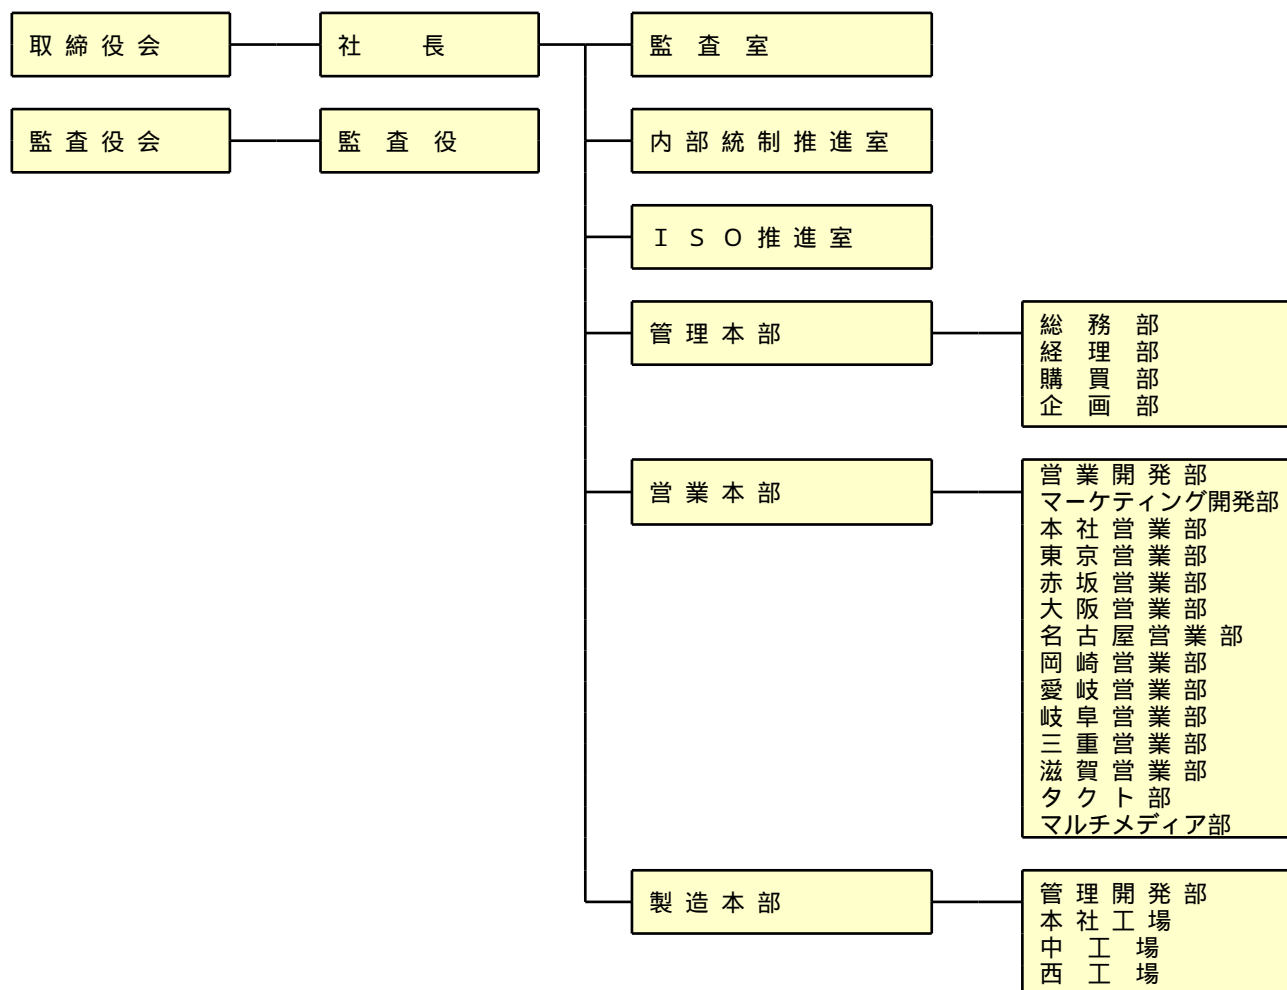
取締役会

社　長

監査室

監査役会

監査役

内部統制推進室

ＩＳＯ推進室

管理本部

総務部
経理部
購買部
企画部

営業本部

営業開発部
マーケティング開発部
本社営業部
東京営業部
赤坂営業部
大阪営業部
名古屋営業部
岡崎営業部
愛岐営業部
岐阜営業部
三重営業部
滋賀営業部
タクト部
マルチメディア部

製造本部

管理開発部
本社工場
中工場
西工場